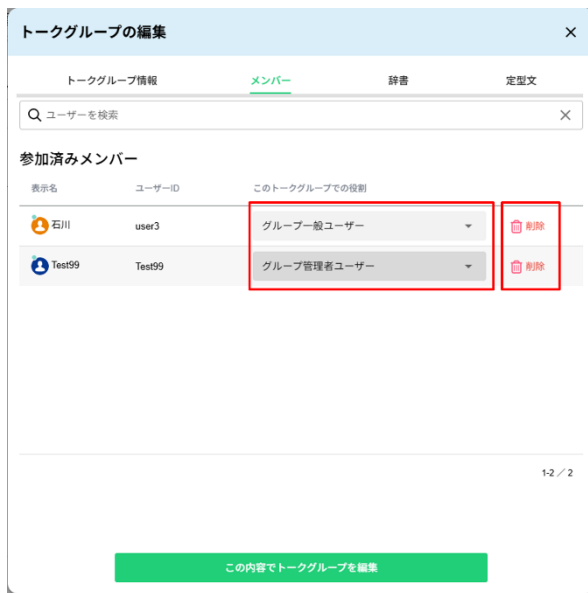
トークグループの編集 ×

トークグループ情報 メンバー 辞書 定型文

ユーザーを検索 ×

参加済みメンバー

| 表示名 | ユーザーID | このトークグループでの役割 | |
|---|---|---|---|
| 石川 | user3 | グループ一般ユーザー | 削除 |
| Test99 | Test99 | グループ管理者ユーザー | 削除 |

1-2 ／ 2

この内容でトークグループを編集